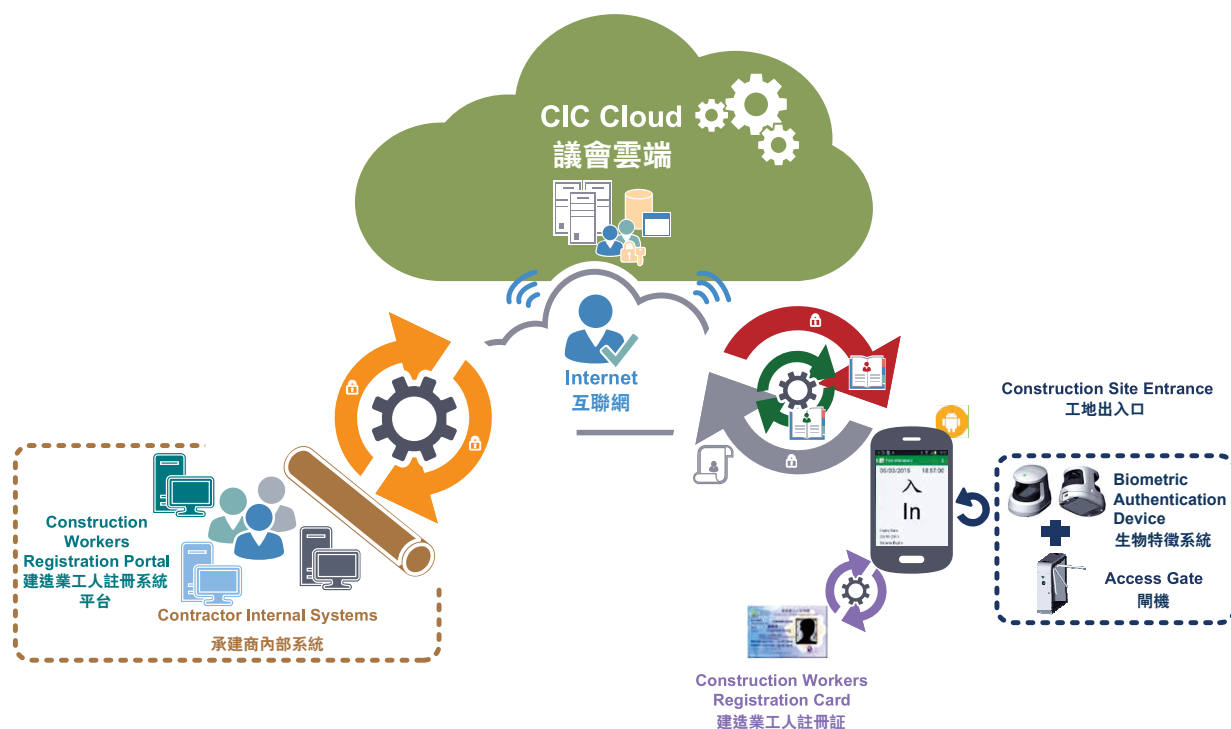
CIC Cloud
議會雲端

Internet
互聯網

Construction Workers Registration Portal
建造業工人註冊系統平台

Contractor Internal Systems
承建商內部系統

05/03/2015 18:57:00
入
In

Construction Site Entrance
工地出入口

Biometric Authentication Device
生物特徵系統

Access Gate
閘機

Construction Workers Registration Card
建造業工人註冊証